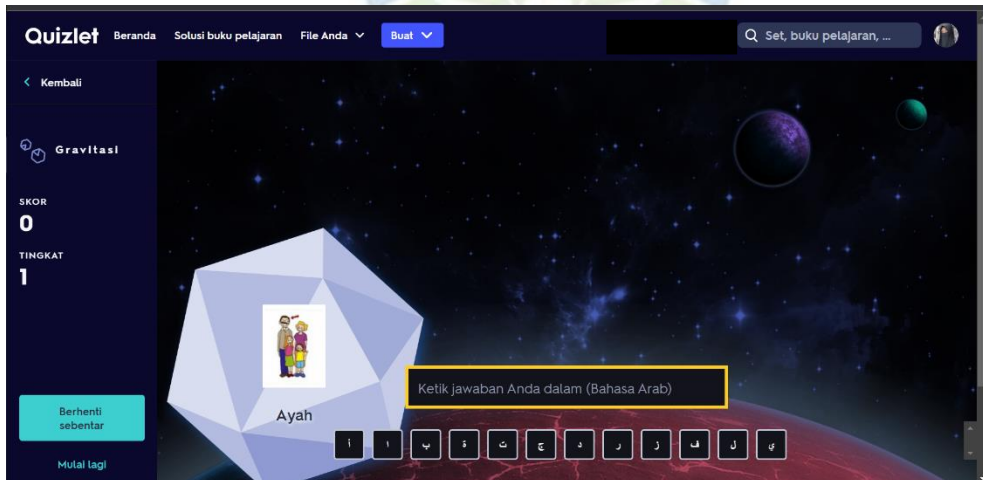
Quizlet Beranda Solusi buku pelajaran File Anda Buat

Set, buku pelajaran, ...

Kembali

Gravitasi

SKOR
0

TINGKAT
1

Berhenti sebentar

Mulai lagi

Ayah

Ketik jawaban Anda dalam (Bahasa Arab)

أ ا ب ة ث ج د ر ز ف ل ي